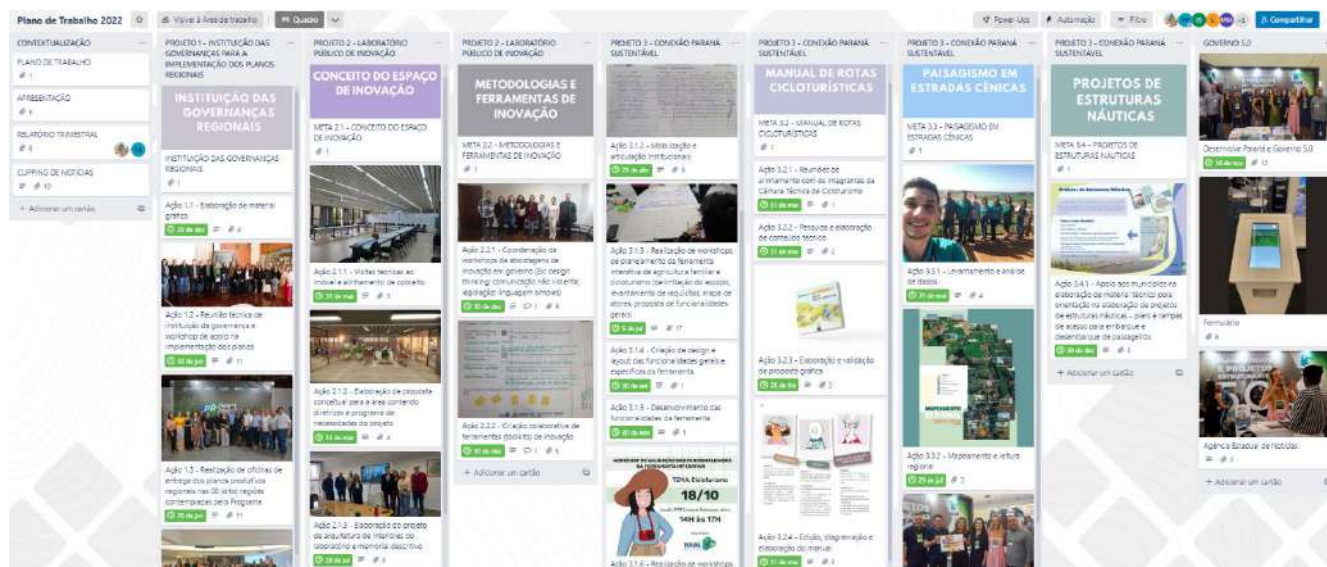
Plano de Trabalho 2022 | Visível à Área de trabalho | Quadro | Power-Ups | Automação | Filtro | Compartilhar

CONTEXTUALIZAÇÃO

PLANO DE TRABALHO

APRESENTAÇÃO

RELATÓRIO TRIMESTRAL

CLIPPING DE NOTÍCIAS

+ Adicionar um cartão

PROJETO 1 - INSTITUIÇÃO DAS GOVERNANÇAS PARA A IMPLEMENTAÇÃO DOS PLANOS REGIONAIS

INSTITUIÇÃO DAS GOVERNANÇAS REGIONAIS

INSTITUIÇÃO DAS GOVERNANÇAS REGIONAIS

Ação 1.1 - Elaboração de material gráfico

Ação 1.2 - Reunião técnica de instituição da governança e workshop de apoio na implementação dos planos

Ação 1.3 - Realização de oficinas de entrega dos planos produtivos regionais nas 08 (oito) regiões contempladas pelo Programa

PROJETO 2 - LABORATÓRIO PÚBLICO DE INOVAÇÃO

CONCEITO DO ESPAÇO DE INOVAÇÃO

META 2.1 - CONCEITO DO ESPAÇO DE INOVAÇÃO

Ação 2.1.1 - Visitas técnicas ao imóvel e alinhamento de conceito

Ação 2.1.2 - Elaboração de proposta conceitual para a área contendo diretrizes e programa de necessidades do projeto

Ação 2.1.3 - Elaboração do projeto de arquitetura de interiores do laboratório e memorial descritivo

PROJETO 2 - LABORATÓRIO PÚBLICO DE INOVAÇÃO

METODOLOGIAS E FERRAMENTAS DE INOVAÇÃO

META 2.2 - METODOLOGIAS E FERRAMENTAS DE INOVAÇÃO

Ação 2.2.1 - Coordenação da workshops de abordagem de inovação em governo (ex: design thinking; comunicação não violenta; egislação; linguagem simples)

Ação 2.2.2 - Criação colaborativa de ferramentas (toolkits) de inovação

+ Adicionar um cartão

PROJETO 3 - CONEXÃO PARANÁ SUSTENTÁVEL

Ação 3.1.2 - Mobilização e articulação institucional

Ação 3.1.3 - Realização de workshops de planejamento da ferramenta interativa de agricultura familiar e cicloturismo (delimitação do escopo, levantamento de requisitos, mapa de atores, proposta de funcionalidades gerais)

Ação 3.1.4 - Criação de design e layout das funcionalidades gerais e específicas da ferramenta

Ação 3.1.5 - Desenvolvimento das funcionalidades da ferramenta

TEMA: Cicloturismo
18/10
14H às 17H

Ação 3.1.6 - Realização de workshops

PROJETO 3 - CONEXÃO PARANÁ SUSTENTÁVEL

MANUAL DE ROTAS CICLOTURÍSTICAS

META 3.2 - MANUAL DE ROTAS CICLOTURÍSTICAS

Ação 3.2.1 - Reuniões de alinhamento com os integrantes da Câmara Técnica de Cicloturismo

Ação 3.2.2 - Pesquisa e elaboração de conteúdo técnico

Ação 3.2.3 - Elaboração e validação de proposta gráfica

Ação 3.2.4 - Edição, diagramação e elaboração do manual

PROJETO 3 - CONEXÃO PARANÁ SUSTENTÁVEL

PAISAGISMO EM ESTRADAS CÊNICAS

META 3.3 - PAISAGISMO EM ESTRADAS CÊNICAS

Ação 3.3.1 - Levantamento e análise de dados

MAPEAMENTO

Ação 3.3.2 - Mapeamento e leitura regional

PROJETO 3 - CONEXÃO PARANÁ SUSTENTÁVEL

PROJETOS DE ESTRUTURAS NÁUTICAS

META 3.4 - PROJETOS DE ESTRUTURAS NÁUTICAS

Ação 3.4.1 - Apoio aos municípios na elaboração de material técnico para orientação na elaboração de projetos de estruturas náuticas - píers e rampas de acesso para embarque e desembarque de passageiros

+ Adicionar um cartão

GOVERNO 5.0

Desenvolve Paraná e Governo 5.0

Formulário

Agência Estadual de Notícias

+ Adicionar um cartão